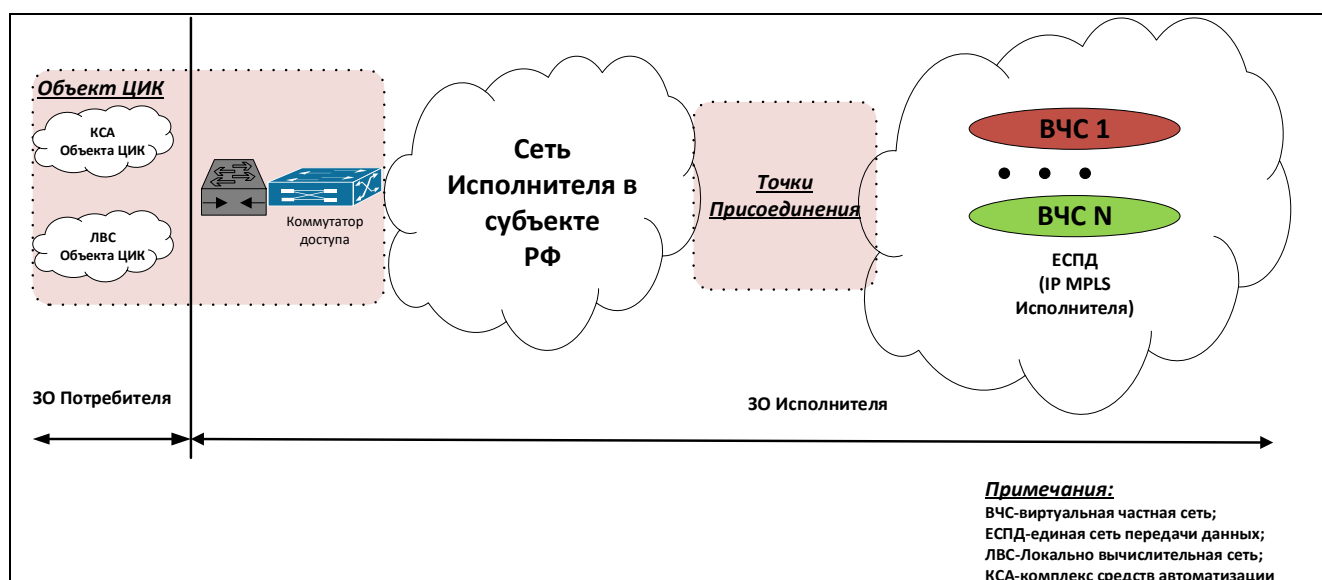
Объект ЦИК

КСА Объекта ЦИК

ЛВС Объекта ЦИК

Коммутатор доступа

Сеть Исполнителя в субъекте РФ

Точки Присоединения

ВЧС 1

ВЧС N

ЕСПД (IP MPLS Исполнителя)

ЗО Потребителя

ЗО Исполнителя

Примечания:
ВЧС-виртуальная частная сеть;
ЕСПД-единая сеть передачи данных;
ЛВС-Локально вычислительная сеть;
КСА-комплекс средств автоматизации